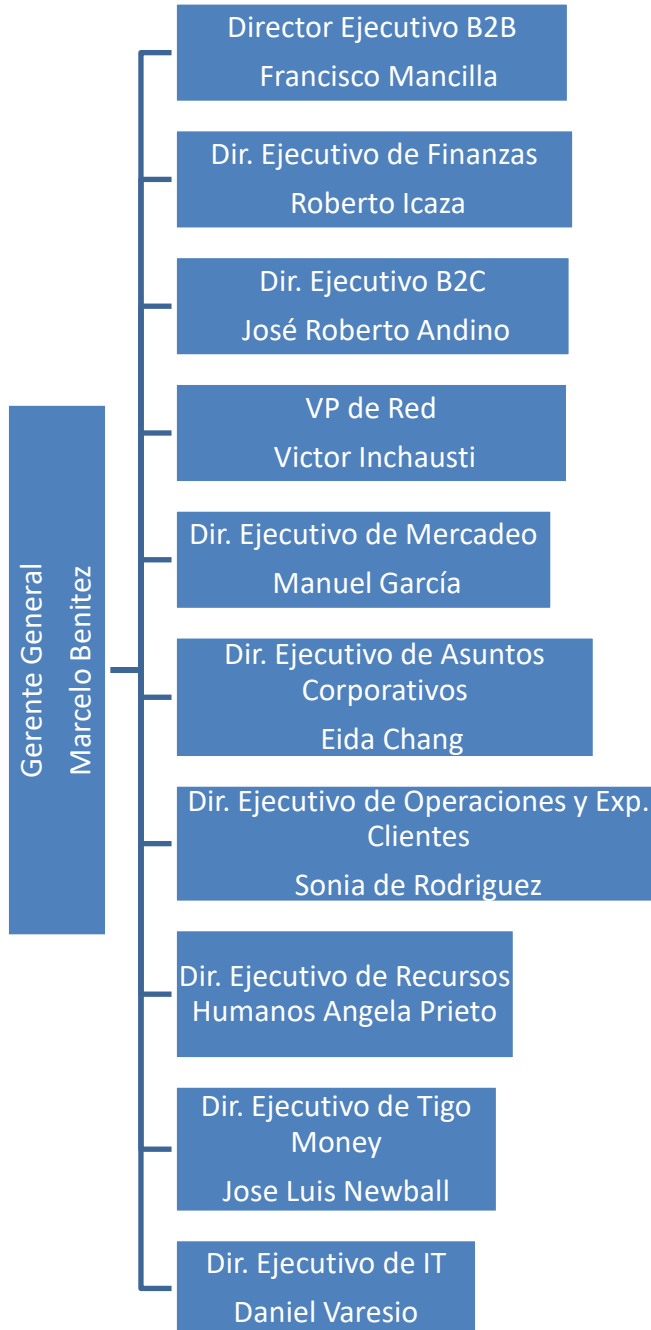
Gerente General
Marcelo Benitez

Director Ejecutivo B2B
Francisco Mancilla

Dir. Ejecutivo de Finanzas
Roberto Icaza

Dir. Ejecutivo B2C
José Roberto Andino

VP de Red
Victor Inchausti

Dir. Ejecutivo de Mercadeo
Manuel García

Dir. Ejecutivo de Asuntos Corporativos
Eida Chang

Dir. Ejecutivo de Operaciones y Exp. Clientes
Sonia de Rodriguez

Dir. Ejecutivo de Recursos Humanos Angela Prieto

Dir. Ejecutivo de Tigo Money
Jose Luis Newball

Dir. Ejecutivo de IT
Daniel Varesio